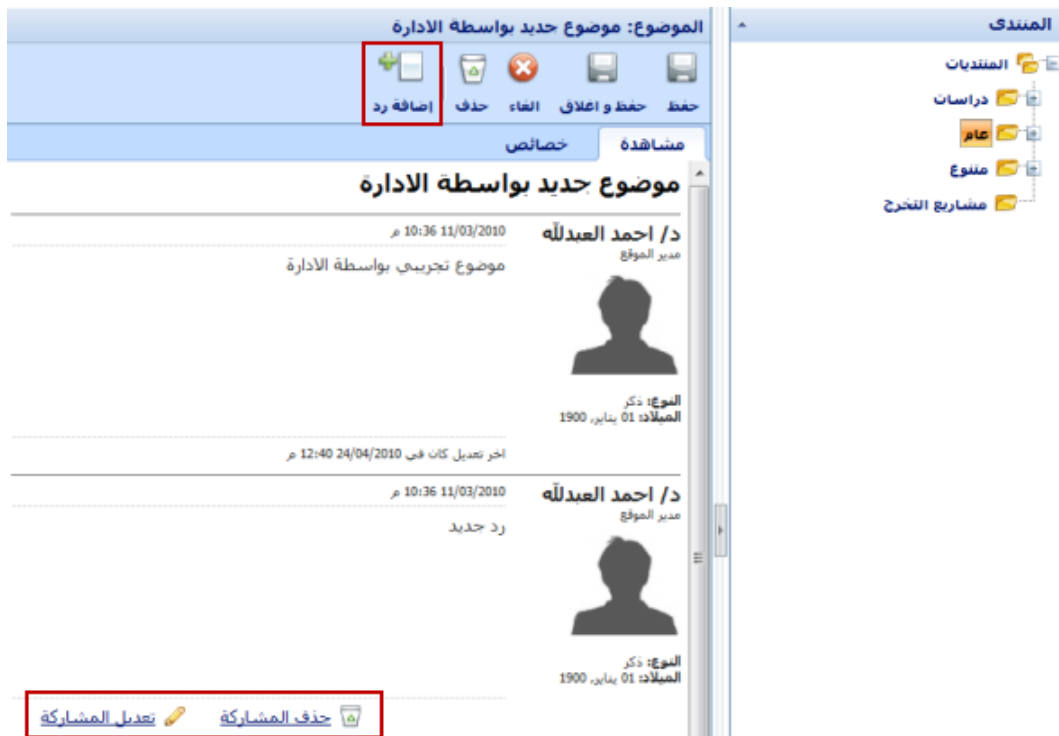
المنتدى

المنتديات
دراسات
عام
متنوع
مشاريع التخرج

الموضوع: موضوع جديد بواسطة الادارة

حفظ
حفظ و اغلاق
الغاء
حذف
إضافة رد

مشاهدة
خصائص

موضوع جديد بواسطة الادارة

د/ احمد العبدلله
مدير الموقع
11/03/2010 10:36 م
موضوع تجريبي بواسطة الادارة

النوع: ذكر
الميلاد: 01 يناير، 1900

اخر تعديل كان في 24/04/2010 12:40 م

د/ احمد العبدلله
مدير الموقع
11/03/2010 10:36 م
رد جديد

النوع: ذكر
الميلاد: 01 يناير، 1900

حذف المشاركة
تعديل المشاركة